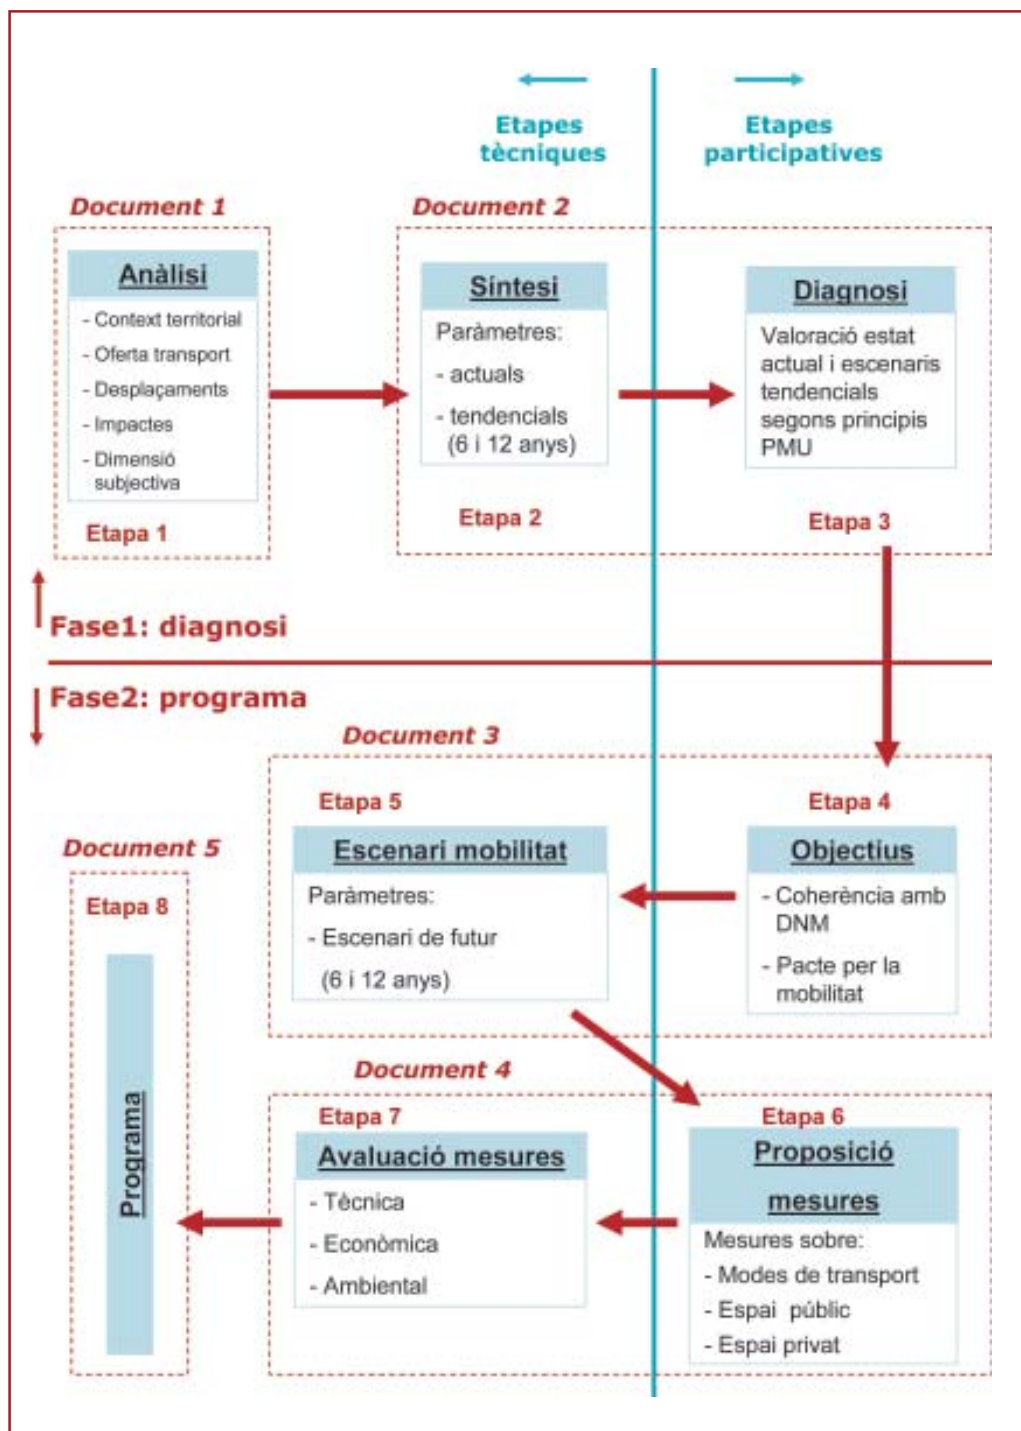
Etapes tècniques

Etapes participatives

Document 1

Anàlisi
- Context territorial
- Oferta transport
- Desplaçaments
- Impactes
- Dimensió subjectiva

Etapa 1

Document 2

Síntesi
Paràmetres:
- actuals
- tendencials (6 i 12 anys)

Etapa 2

Diagnosi
Valoració estat actual i escenaris tendencials segons principis PMU

Etapa 3

Fase1: diagnosi

Fase2: programa

Document 3

Etapa 5

Escenari mobilitat
Paràmetres:
- Escenari de futur
(6 i 12 anys)

Etapa 4

Objectius
- Coherència amb DNM
- Pacte per la mobilitat

Document 5

Etapa 8

Programa

Document 4

Etapa 7

Avaluació mesures
- Tècnica
- Econòmica
- Ambiental

Etapa 6

Proposició mesures
Mesures sobre:
- Modes de transport
- Espai públic
- Espai privat